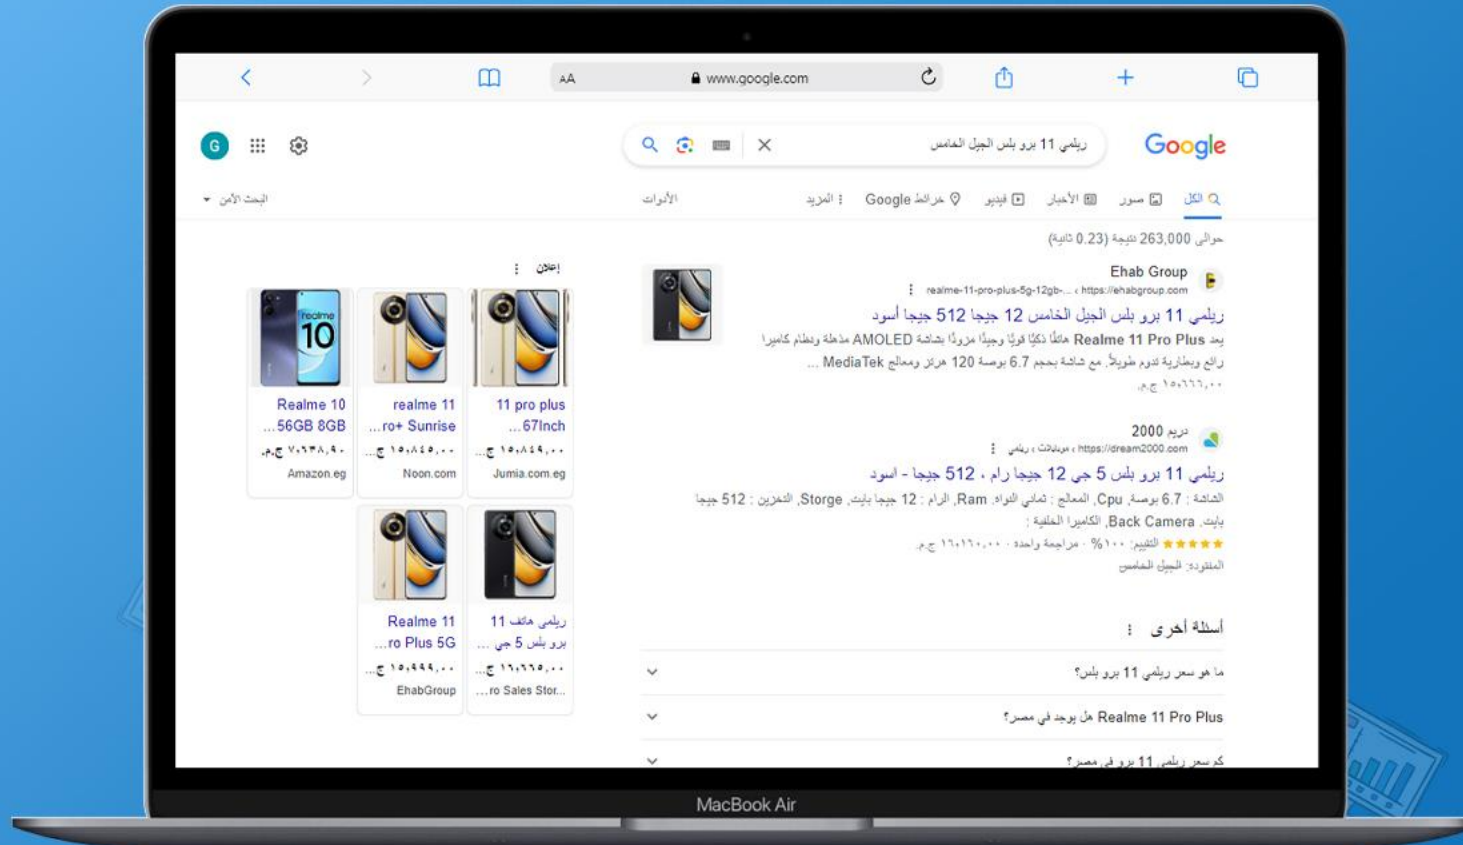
AA www.google.com

Google

ريلمي 11 برو بلس الجيل الخامس

G

الكل صور الأخبار فيديو خرائط Google المزيد الأدوات

البحث الآمن

حوالى 263,000 نتيجة (0.23 ثانية)

Ehab Group
https://ehabgroup.com › realme-11-pro-plus-5g-12gb-...

ريلمي 11 برو بلس الجيل الخامس 12 جيجا 512 جيجا أسود

يعد Realme 11 Pro Plus هاتفًا ذكيًا قويًا وجيدًا مزودًا بشاشة AMOLED مذهلة ونظام كاميرا رائع وبطارية تدوم طويلاً. مع شاشة بحجم 6.7 بوصة 120 هرتز ومعالج MediaTek ...

١٥،٦٦٦،٠٠ ج.م.

دريم 2000
https://dream2000.com › موبايلات › ريلمي

ريلمي 11 برو بلس 5 جي 12 جيجا رام ، 512 جيجا - أسود

الشاشة : 6.7 بوصة, Cpu المعالج : ثماني النواة, Ram الرام : 12 جيجا بايت, Storge التخزين : 512 جيجا بايت, Back Camera الكاميرا الخلفية :

★★★★★ التقييم: ١٠٠% · مراجعة واحدة · ١٦،١٦٠،٠٠ ج.م.

المتوفر: الجيل الخامس

أسئلة أخرى

ما هو سعر ريلمي 11 برو بلس؟

هل يوجد Realme 11 Pro Plus في مصر؟

كم سعر ريلمي 11 برو في مصر؟

إعلان

| Realme 10 ...56GB 8GB ٧،٦٣٨،٩٠ ج.م. Amazon.eg | realme 11 ...ro+ Sunrise ١٥،٨٤٥،٠٠ ج... Noon.com | 11 pro plus ...67Inch ١٥،٨٤٩،٠٠ ج... Jumia.com.eg |
|---|---|---|
| | Realme 11 ...ro Plus 5G ١٥،٩٩٩،٠٠ ج... EhabGroup | ريلمي هاتف 11 برو بلس 5 جي ... ١٦،٦٦٥،٠٠ ج... ...ro Sales Stor... |

realme 10

MacBook Air